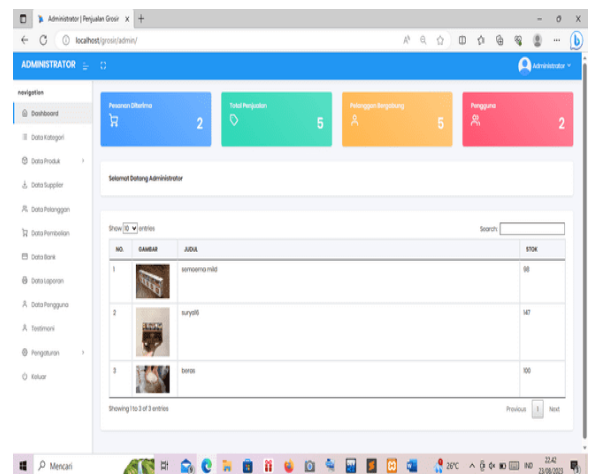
Administrator | Penjualan Grosir

localhost/grosir/admin/

ADMINISTRATOR

Administrator

navigation

Dashboard

Data Kategori

Data Produk

Data Supplier

Data Pelanggan

Data Pembelian

Data Bank

Data Laporan

Data Pengguna

Testimoni

Pengaturan

Keluar

Pesanan Diterima
2

Total Penjualan
5

Pelanggan Bergabung
5

Pengguna
2

Selamat Datang Administrator

Show 10 entries

Search:

| NO. | GAMBAR | JUDUL | STOK |
|---|---|---|---|
| 1 | | samoerna mild | 98 |
| 2 | | surya16 | 147 |
| 3 | | beras | 100 |

Showing 1 to 3 of 3 entries

Previous 1 Next

Mencari

26°C

IND

22.42
23/08/2023